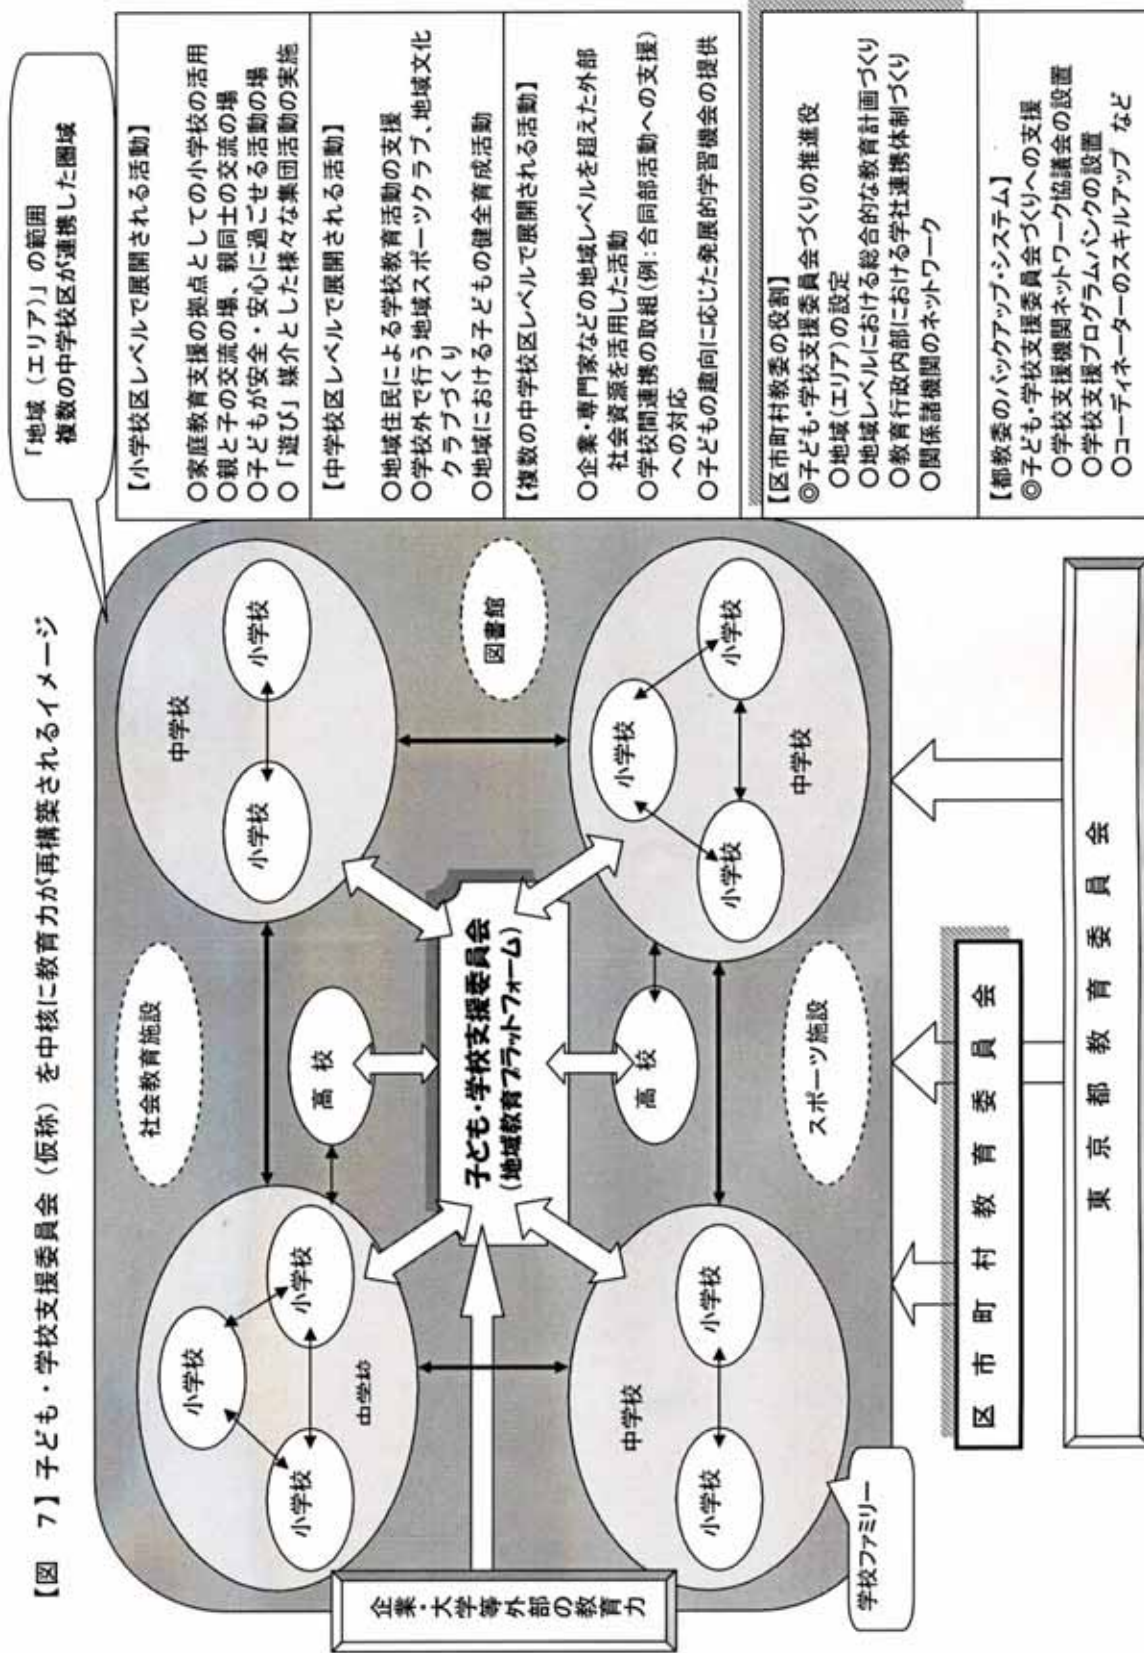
【図　7】子ども・学校支援委員会（仮称）を中核に教育力が再構築されるイメージ

「地域（エリア）」の範囲
複数の中学校区が連携した圏域

【小学校区レベルで展開される活動】
○家庭教育支援の拠点としての小学校の活用
○親と子の交流の場、親同士の交流の場
○子どもが安全・安心に過ごせる活動の場
○「遊び」媒介とした様々な集団活動の実施

【中学校区レベルで展開される活動】
○地域住民による学校教育活動の支援
○学校外で行う地域スポーツクラブ、地域文化クラブづくり
○地域における子どもの健全育成活動

【複数の中学校区レベルで展開される活動】
○企業・専門家などの地域レベルを超えた外部社会資源を活用した活動
○学校間連携の取組（例：合同部活動への支援）への対応
○子どもの趣向に応じた発展的学習機会の提供

【区市町村教委の役割】
◎子ども・学校支援委員会づくりの推進役
○地域（エリア）の設定
○地域レベルにおける総合的な教育計画づくり
○教育行政内部における学社連携体制づくり
○関係諸機関のネットワーク

【都教委のバックアップ・システム】
◎子ども・学校支援委員会づくりへの支援
○学校支援機関ネットワーク協議会の設置
○学校支援プログラムバンクの設置
○コーディネーターのスキルアップ　など

中学校
小学校
小学校
中学校
小学校
小学校
図書館
社会教育施設
高校
子ども・学校支援委員会
（地域教育プラットフォーム）
高校
スポーツ施設
中学校
小学校
小学校
小学校
中学校
小学校
小学校

企業・大学等外部の教育力
学校ファミリー

区　市　町　村　教　育　委　員　会
東　京　都　教　育　委　員　会